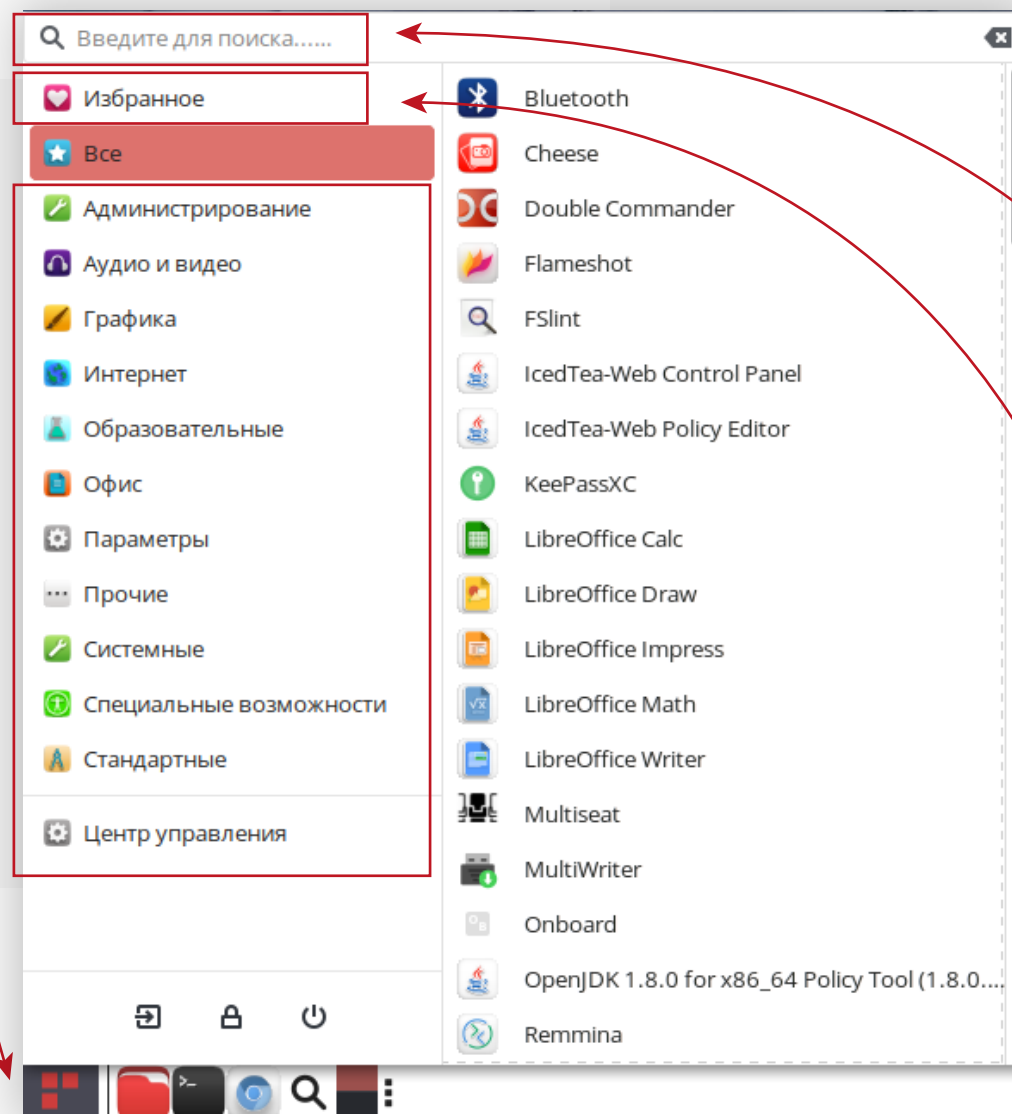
Введите для поиска......

Избранное

Все

Администрирование

Аудио и видео

Графика

Интернет

Образовательные

Офис

Параметры

Прочие

Системные

Специальные возможности

Стандартные

Центр управления

Bluetooth

Cheese

Double Commander

Flameshot

FSlint

IcedTea-Web Control Panel

IcedTea-Web Policy Editor

KeePassXC

LibreOffice Calc

LibreOffice Draw

LibreOffice Impress

LibreOffice Math

LibreOffice Writer

Multiseat

MultiWriter

Onboard

OpenJDK 1.8.0 for x86_64 Policy Tool (1.8.0....

Remmina